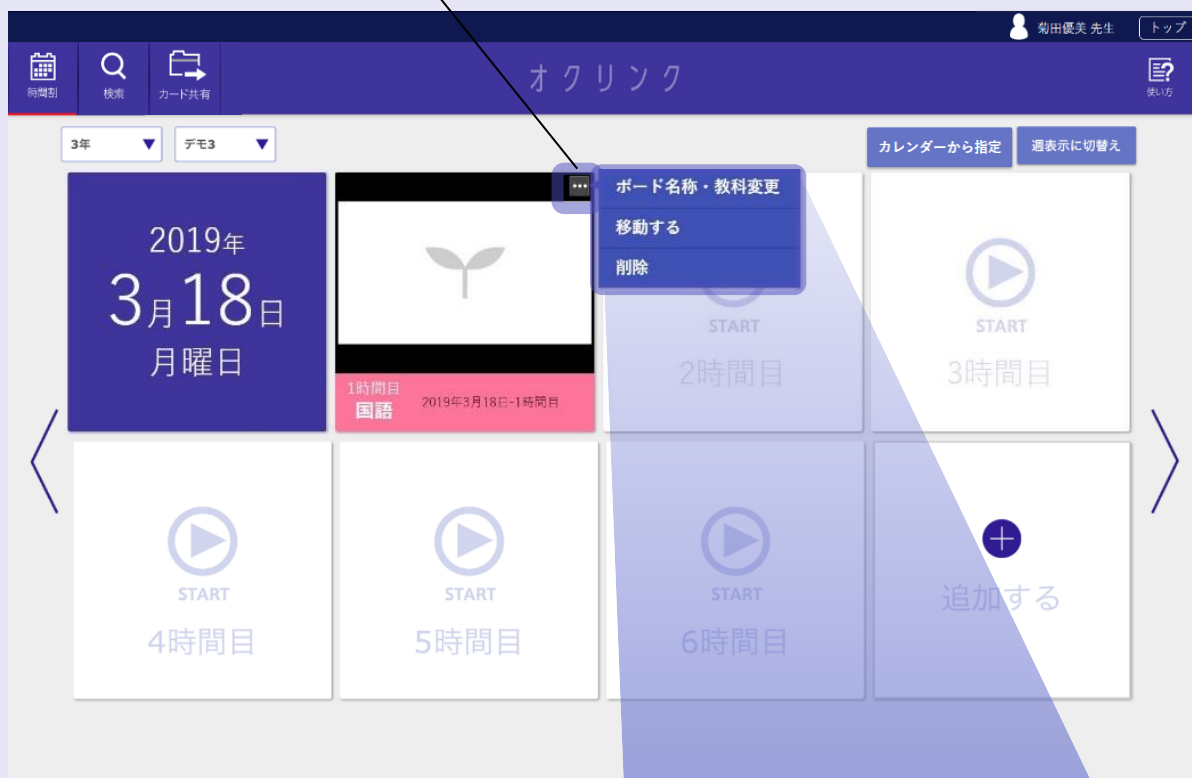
菊田優美 先生
トップ
時間割
検索
カード共有
オクリンク
使い方
3年
デモ3
カレンダーから指定
週表示に切替え
2019年
3月18日
月曜日
•••
ボード名称・教科変更
移動する
削除
1時間目
国語
2019年3月18日-1時間目
START
2時間目
START
3時間目
START
4時間目
START
5時間目
START
6時間目
追加する